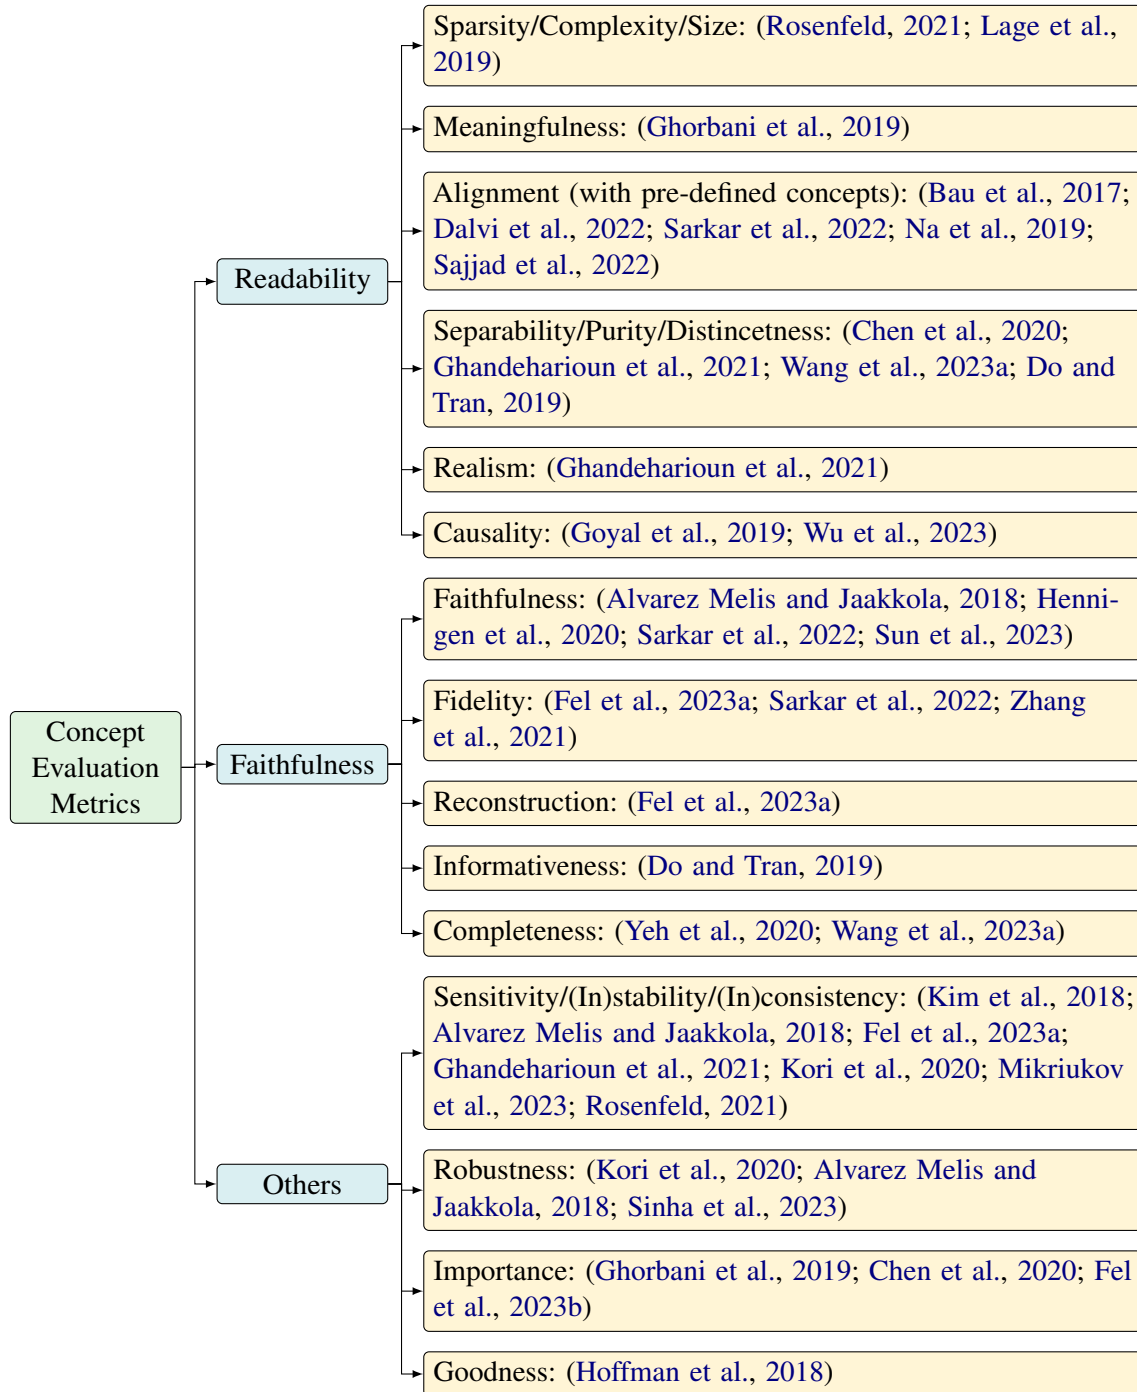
Concept Evaluation Metrics

Readability

Sparsity/Complexity/Size: (Rosenfeld, 2021; Lage et al., 2019)

Meaningfulness: (Ghorbani et al., 2019)

Alignment (with pre-defined concepts): (Bau et al., 2017; Dalvi et al., 2022; Sarkar et al., 2022; Na et al., 2019; Sajjad et al., 2022)

Separability/Purity/Distincetness: (Chen et al., 2020; Ghandeharioun et al., 2021; Wang et al., 2023a; Do and Tran, 2019)

Realism: (Ghandeharioun et al., 2021)

Causality: (Goyal et al., 2019; Wu et al., 2023)

Faithfulness

Faithfulness: (Alvarez Melis and Jaakkola, 2018; Hennigen et al., 2020; Sarkar et al., 2022; Sun et al., 2023)

Fidelity: (Fel et al., 2023a; Sarkar et al., 2022; Zhang et al., 2021)

Reconstruction: (Fel et al., 2023a)

Informativeness: (Do and Tran, 2019)

Completeness: (Yeh et al., 2020; Wang et al., 2023a)

Others

Sensitivity/(In)stability/(In)consistency: (Kim et al., 2018; Alvarez Melis and Jaakkola, 2018; Fel et al., 2023a; Ghandeharioun et al., 2021; Kori et al., 2020; Mikriukov et al., 2023; Rosenfeld, 2021)

Robustness: (Kori et al., 2020; Alvarez Melis and Jaakkola, 2018; Sinha et al., 2023)

Importance: (Ghorbani et al., 2019; Chen et al., 2020; Fel et al., 2023b)

Goodness: (Hoffman et al., 2018)